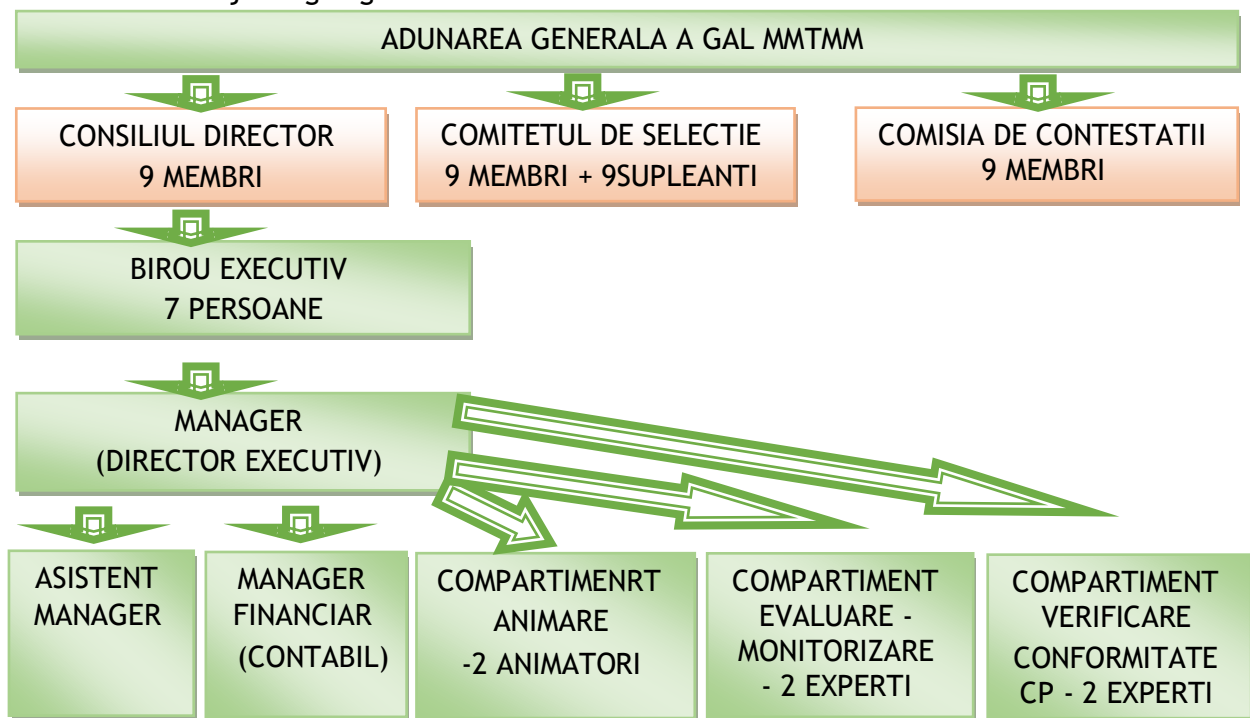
ADUNAREA GENERALA A GAL MMTMM

CONSILIUL DIRECTOR
9 MEMBRI

COMITETUL DE SELECTIE
9 MEMBRI + 9SUPLEANTI

COMISIA DE CONTESTATII
9 MEMBRI

BIROU EXECUTIV
7 PERSOANE

MANAGER
(DIRECTOR EXECUTIV)

ASISTENT MANAGER

MANAGER FINANCIAR (CONTABIL)

COMPARTIMENRT ANIMARE -2 ANIMATORI

COMPARTIMENT EVALUARE - MONITORIZARE - 2 EXPERTI

COMPARTIMENT VERIFICARE CONFORMITATE CP - 2 EXPERTI